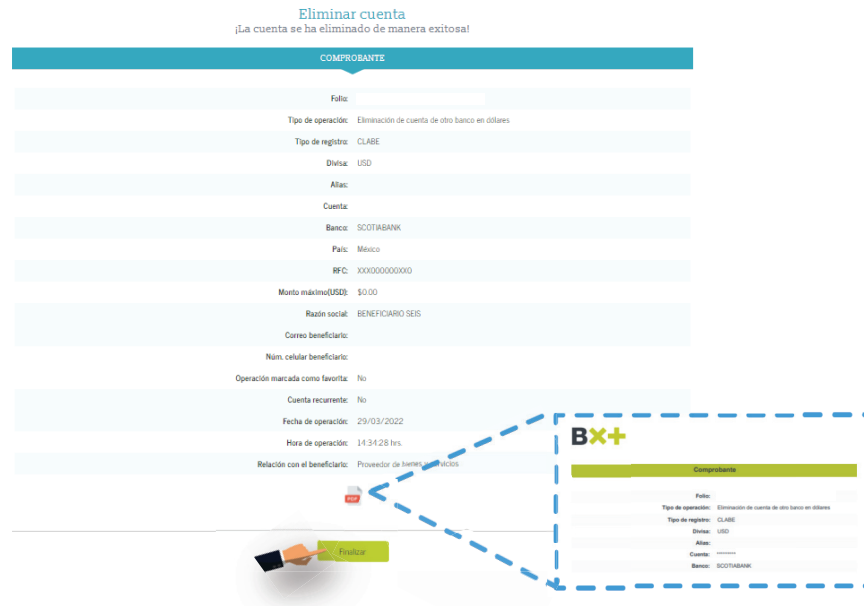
Eliminar cuenta
¡La cuenta se ha eliminado de manera exitosa!

COMPROBANTE

Folio:
Tipo de operación: Eliminación de cuenta de otro banco en dólares
Tipo de registro: CLABE
Divisa: USD
Alias:
Cuenta:
Banco: SCOTIABANK
País: México
RFC: XXX000000XXO
Monto máximo(USD): $0.00
Razón social: BENEFICIARIO SEIS
Correo beneficiario:
Núm. celular beneficiario:
Operación marcada como favorita: No
Cuenta recurrente: No
Fecha de operación: 29/03/2022
Hora de operación: 14:34:28 hrs.
Relación con el beneficiario: Proveedor de bienes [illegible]

PDF

Finalizar

BX+

Comprobante

Folio:
Tipo de operación: Eliminación de cuenta de otro banco en dólares
Tipo de registro: CLABE
Divisa: USD
Alias:
Cuenta: ********
Banco: SCOTIABANK